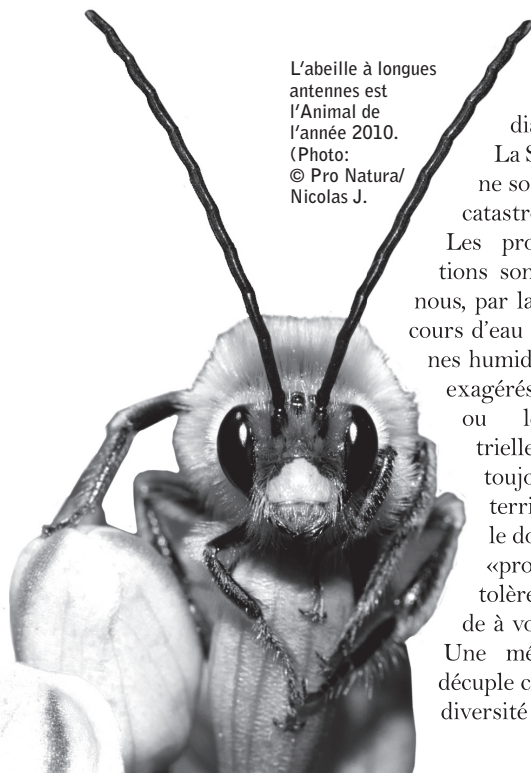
L'abeille à longues antennes est l'Animal de l'année 2010. (Photo: © Pro Natura/ Nicolas J.

dia
La S
ne so
catastro
Les pro
tions son
nous, par la
cours d'eau
nes humid
exagérés
ou l
trielle
toujo
terri
le do
«pro
tolère
de à vo
Une mé
décuple c
diversité